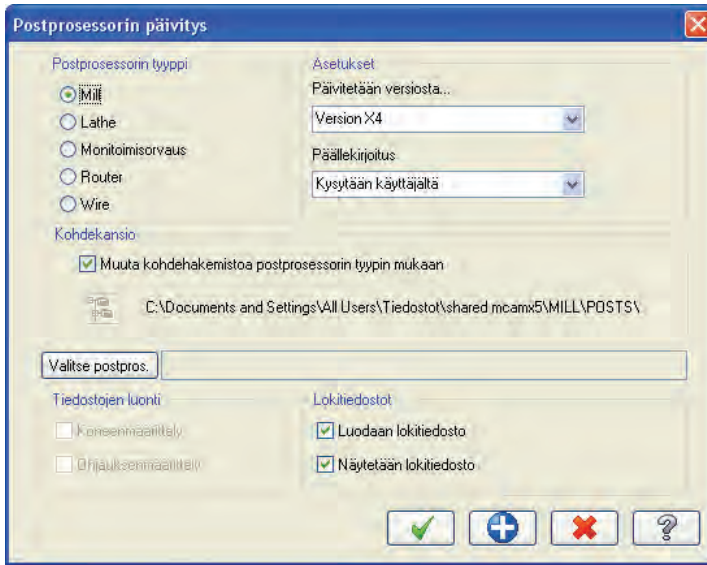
Postprosessorin päivitys

Postprosessorin tyyppi
Mill
Lathe
Monitoimisorvaus
Router
Wire

Asetukset
Päivitetään versiosta...
Version X4
Päällekirjoitus
Kysytään käyttäjältä

Kohdekansio
Muuta kohdehakemistoa postprosessorin tyypin mukaan
C:\Documents and Settings\All Users\Tiedostot\shared mcamx5\MILL\POSTS\

Valitse postpros.

Tiedostojen luonti
Koneenmäärittely
Ohjauksenmäärittely

Lokitiedostot
Luodaan lokitiedosto
Näytetään lokitiedosto